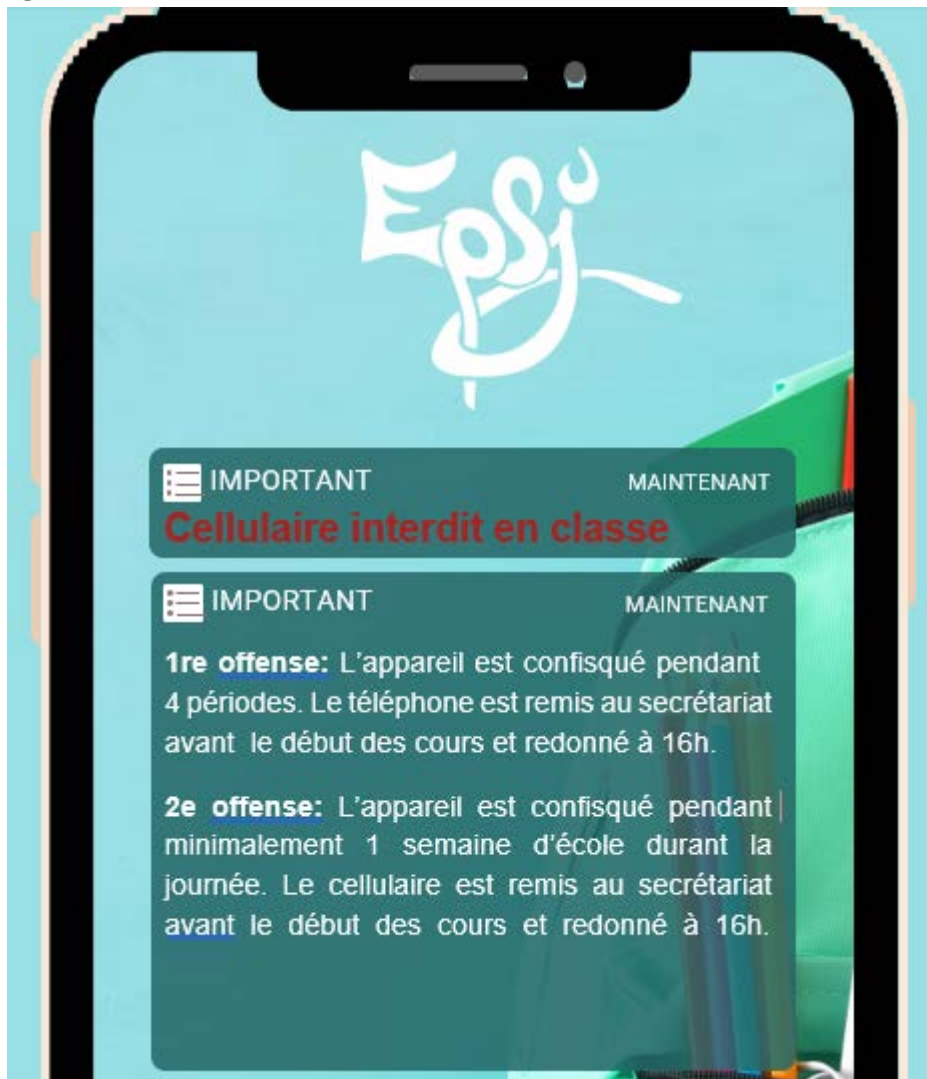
EPSJ

IMPORTANT MAINTENANT

Cellulaire interdit en classe

IMPORTANT MAINTENANT

1re offense: L'appareil est confisqué pendant 4 périodes. Le téléphone est remis au secrétariat avant le début des cours et redonné à 16h.

2e offense: L'appareil est confisqué pendant minimalement 1 semaine d'école durant la journée. Le cellulaire est remis au secrétariat avant le début des cours et redonné à 16h.